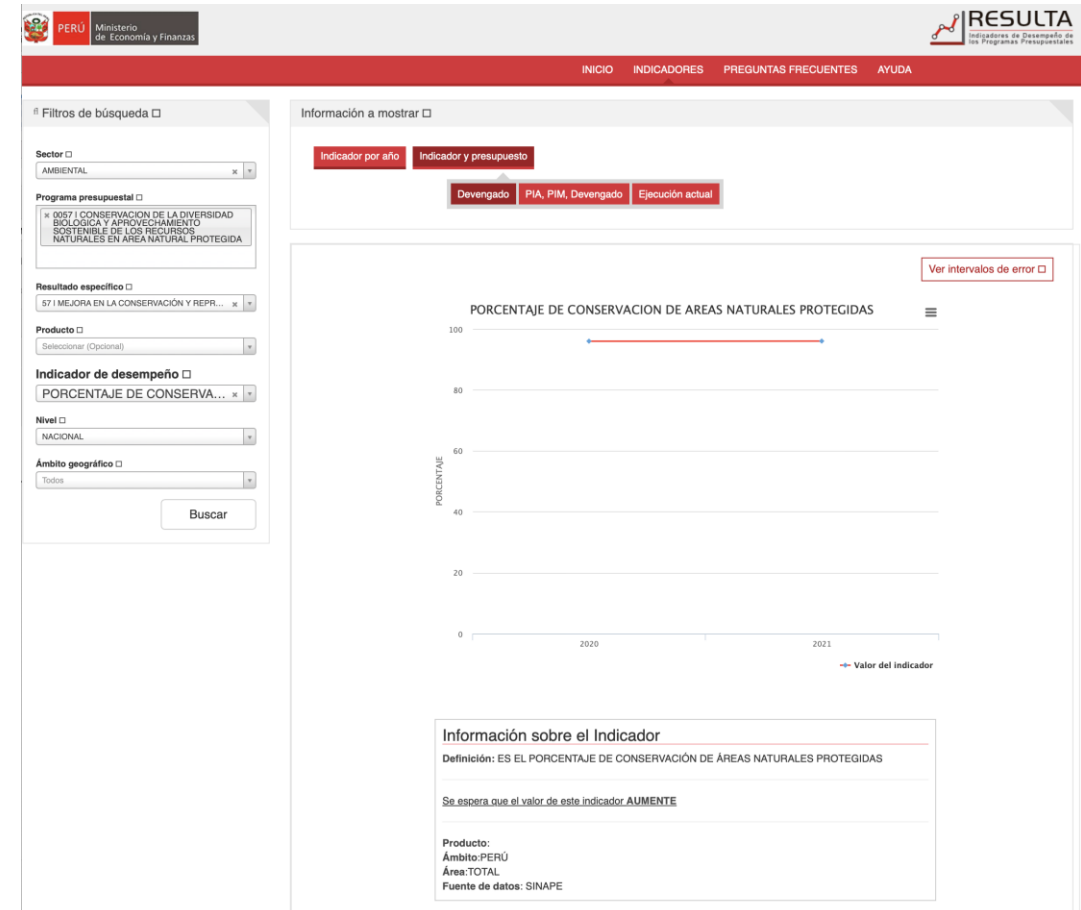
PERÚ Ministerio de Economía y Finanzas

RESULTA
Indicadores de Desempeño de los Programas Presupuestales

INICIO INDICADORES PREGUNTAS FRECUENTES AYUDA

Filtros de búsqueda

Sector
AMBIENTAL

Programa presupuestal
0057 | CONSERVACION DE LA DIVERSIDAD BIOLOGICA Y APROVECHAMIENTO SOSTENIBLE DE LOS RECURSOS NATURALES EN AREA NATURAL PROTEGIDA

Resultado específico
57 | MEJORA EN LA CONSERVACIÓN Y REPR...

Producto
Seleccionar (Opcional)

Indicador de desempeño
PORCENTAJE DE CONSERVA...

Nivel
NACIONAL

Ámbito geográfico
Todos

Buscar

Información a mostrar

Indicador por año | Indicador y presupuesto

Devengado | PIA, PIM, Devengado | Ejecución actual

Ver intervalos de error

PORCENTAJE DE CONSERVACION DE AREAS NATURALES PROTEGIDAS

100
80
60
40
20
0
PORCENTAJE
2020
2021
Valor del indicador

Información sobre el Indicador

Definición: ES EL PORCENTAJE DE CONSERVACIÓN DE ÁREAS NATURALES PROTEGIDAS

Se espera que el valor de este indicador AUMENTE

Producto:
Ámbito:PERÚ
Área:TOTAL
Fuente de datos: SINAPE